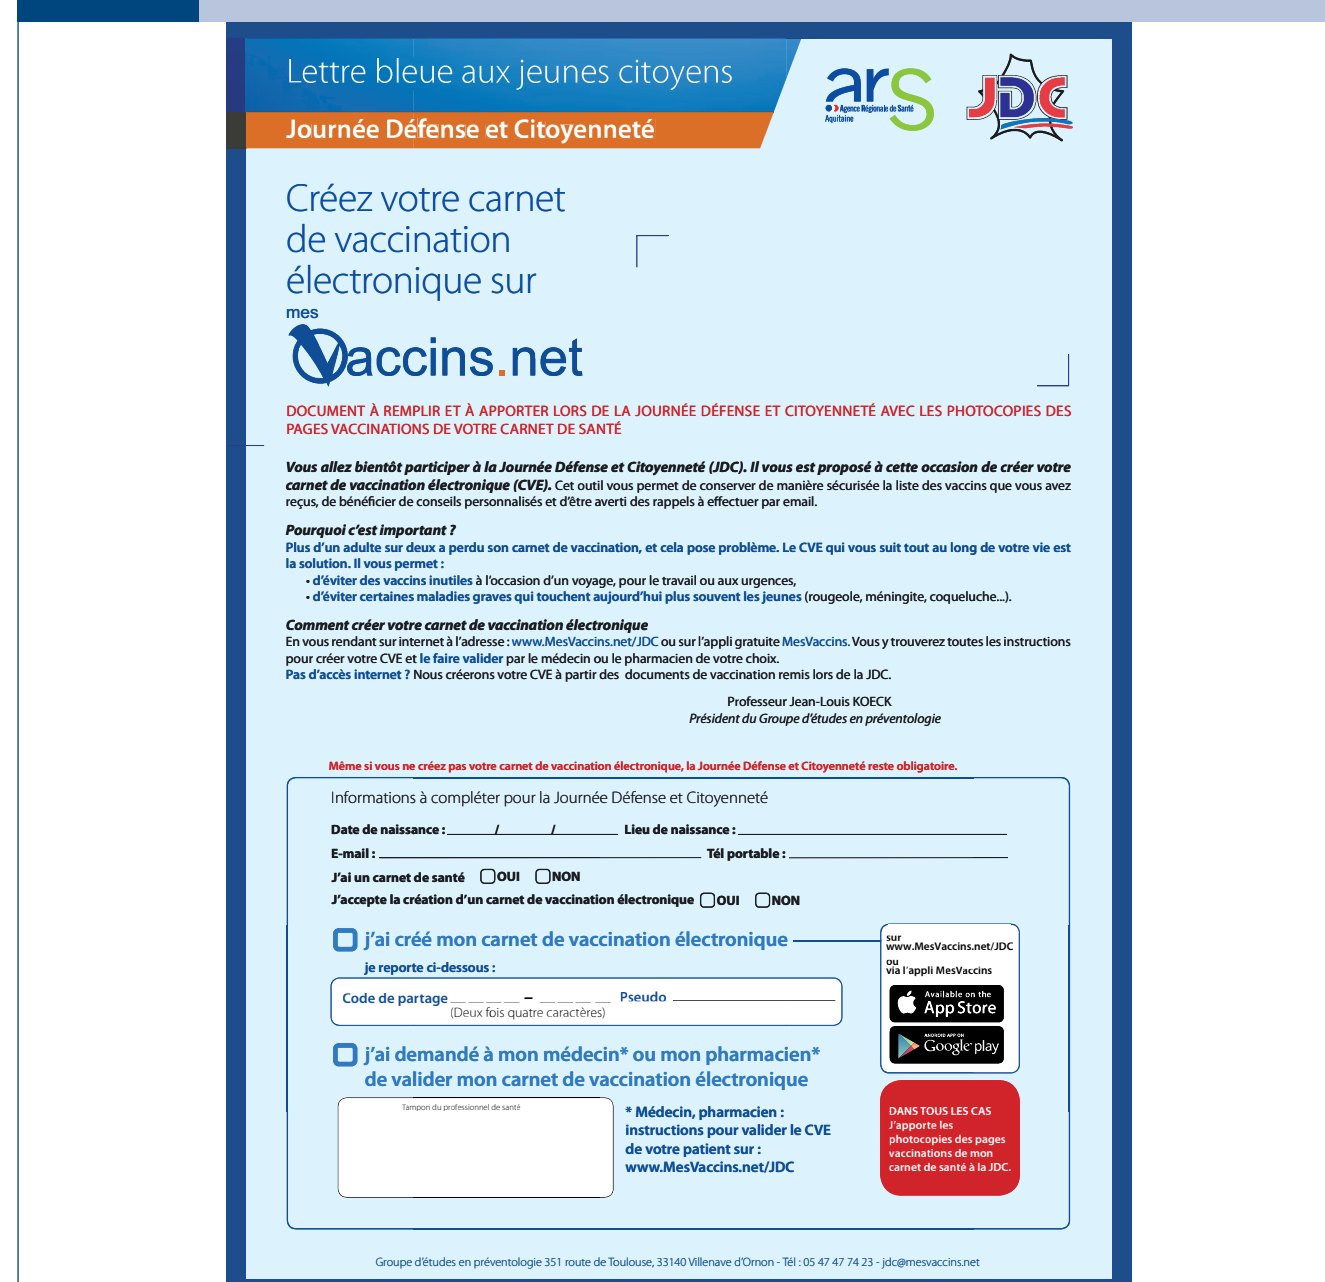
Lettre bleue aux jeunes citoyens

Journée Défense et Citoyenneté

ars
Agence Régionale de Santé
Aquitaine

JDC

Créez votre carnet de vaccination électronique sur

mes Vaccins.net

DOCUMENT À REMPLIR ET À APPORTER LORS DE LA JOURNÉE DÉFENSE ET CITOYENNETÉ AVEC LES PHOTOCOPIES DES PAGES VACCINATIONS DE VOTRE CARNET DE SANTÉ

Vous allez bientôt participer à la Journée Défense et Citoyenneté (JDC). Il vous est proposé à cette occasion de créer votre carnet de vaccination électronique (CVE). Cet outil vous permet de conserver de manière sécurisée la liste des vaccins que vous avez reçus, de bénéficier de conseils personnalisés et d'être averti des rappels à effectuer par email.

Pourquoi c'est important ?
Plus d'un adulte sur deux a perdu son carnet de vaccination, et cela pose problème. Le CVE qui vous suit tout au long de votre vie est la solution. Il vous permet :
• d'éviter des vaccins inutiles à l'occasion d'un voyage, pour le travail ou aux urgences,
• d'éviter certaines maladies graves qui touchent aujourd'hui plus souvent les jeunes (rougeole, méningite, coqueluche...).

Comment créer votre carnet de vaccination électronique
En vous rendant sur internet à l'adresse : www.MesVaccins.net/JDC ou sur l'appli gratuite MesVaccins. Vous y trouverez toutes les instructions pour créer votre CVE et le faire valider par le médecin ou le pharmacien de votre choix.
Pas d'accès internet ? Nous créerons votre CVE à partir des documents de vaccination remis lors de la JDC.

Professeur Jean-Louis KOECK
Président du Groupe d'études en préventologie

Même si vous ne créez pas votre carnet de vaccination électronique, la Journée Défense et Citoyenneté reste obligatoire.

Informations à compléter pour la Journée Défense et Citoyenneté

Date de naissance : ____/____/____ Lieu de naissance : ____
E-mail : ____ Tél portable : ____
J'ai un carnet de santé ☐OUI ☐NON
J'accepte la création d'un carnet de vaccination électronique ☐OUI ☐NON

☐ j'ai créé mon carnet de vaccination électronique
je reporte ci-dessous :

sur
www.MesVaccins.net/JDC
ou
via l'appli MesVaccins

Available on the App Store
ANDROID APP ON Google play

Code de partage _ _ _ _ – _ _ _ _ Pseudo ____
(Deux fois quatre caractères)

☐ j'ai demandé à mon médecin* ou mon pharmacien* de valider mon carnet de vaccination électronique

Tampon du professionnel de santé

* Médecin, pharmacien : instructions pour valider le CVE de votre patient sur : www.MesVaccins.net/JDC

DANS TOUS LES CAS J'apporte les photocopies des pages vaccinations de mon carnet de santé à la JDC.

Groupe d'études en préventologie 351 route de Toulouse, 33140 Villenave d'Ornon - Tél : 05 47 47 74 23 - jdc@mesvaccins.net